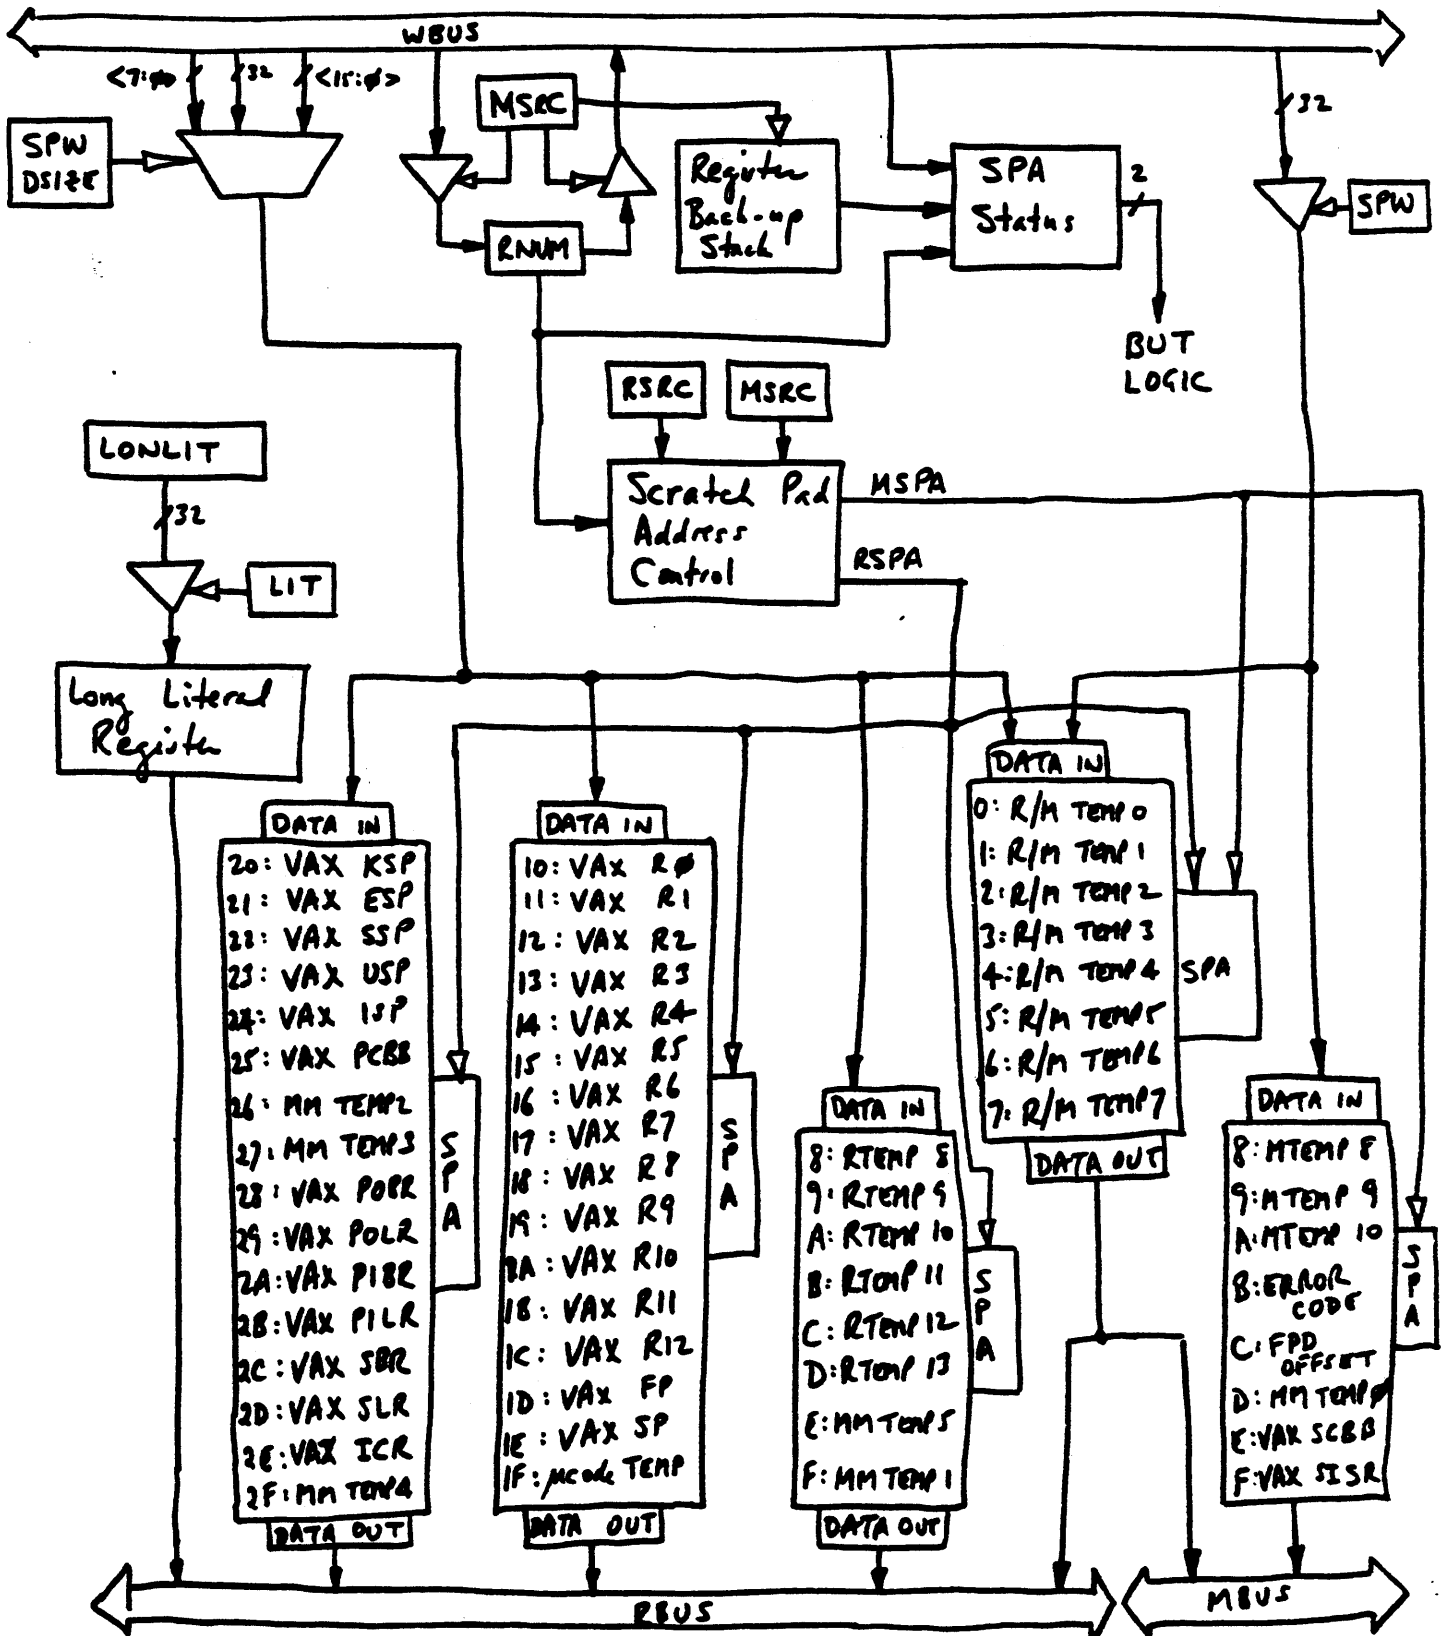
WBUS

<7:0> 32 <15:0>

SPW DSIZE

MSRC

RNUM

Register Back-up Stack

SPA Status

2

32

SPW

BUT LOGIC

RSRC

MSRC

LONLIT

32

LIT

Scratch Pad Address Control

MSPA

RSPA

Long Literal Register

DATA IN

20: VAX KSP
21: VAX ESP
22: VAX SSP
23: VAX USP
24: VAX ISP
25: VAX PCBB
26: MM TEMP2
27: MM TEMP3
28: VAX P0BR
29: VAX P0LR
2A: VAX P1BR
2B: VAX P1LR
2C: VAX SBR
2D: VAX SLR
2E: VAX ICR
2F: MM TEMP4

SPA

DATA OUT

DATA IN

10: VAX R0
11: VAX R1
12: VAX R2
13: VAX R3
14: VAX R4
15: VAX R5
16: VAX R6
17: VAX R7
18: VAX R8
19: VAX R9
1A: VAX R10
1B: VAX R11
1C: VAX R12
1D: VAX FP
1E: VAX SP
1F: ucode TEMP

SPA

DATA OUT

DATA IN

8: RTEMP 8
9: RTEMP 9
A: RTEMP 10
B: RTEMP 11
C: RTEMP 12
D: RTEMP 13
E: MM TEMP5
F: MM TEMP 1

SPA

DATA OUT

DATA IN

0: R/M TEMP 0
1: R/M TEMP 1
2: R/M TEMP 2
3: R/M TEMP 3
4: R/M TEMP 4
5: R/M TEMP 5
6: R/M TEMP 6
7: R/M TEMP 7

SPA

DATA OUT

DATA IN

8: MTEMP 8
9: MTEMP 9
A: MTEMP 10
B: ERROR CODE
C: FPD OFFSET
D: MM TEMP 0
E: VAX SCBB
F: VAX SISR

SPA

RBUS

MBUS